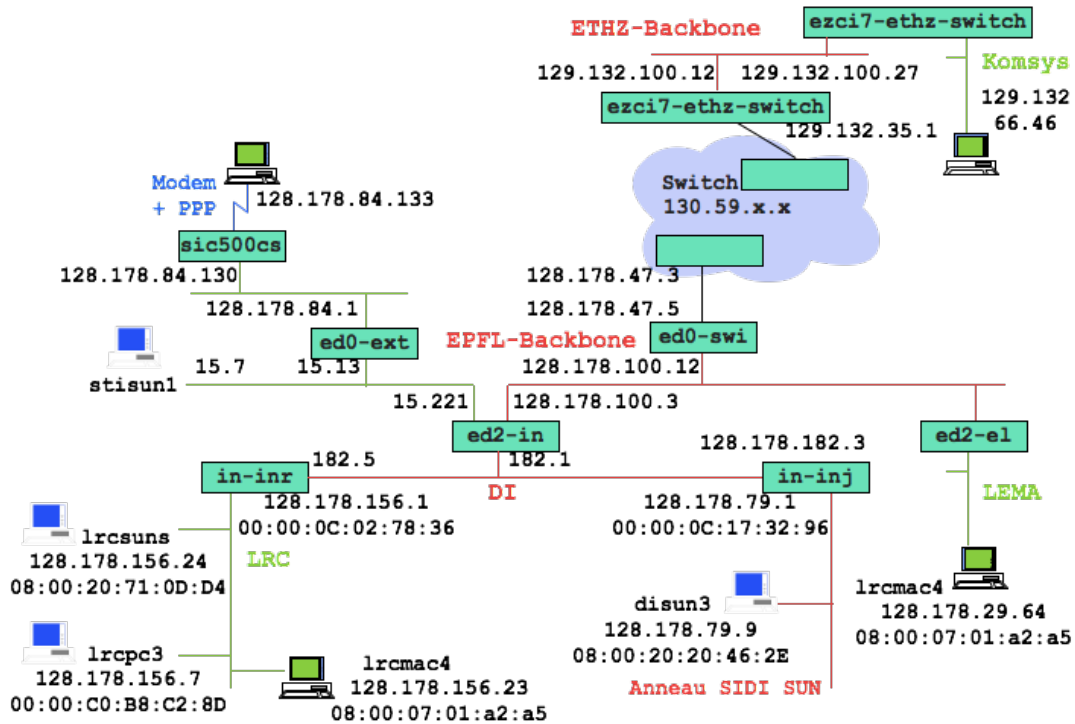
ETHZ-Backbone

ezci7-ethz-switch

Komsys

129.132.100.12

129.132.100.27

ezci7-ethz-switch

129.132
66.46

129.132.35.1

Modem
+ PPP

128.178.84.133

Switch
130.59.x.x

sic500cs

128.178.84.130

128.178.47.3

128.178.84.1

128.178.47.5

ed0-ext

EPFL-Backbone

ed0-swi

stisun1

15.7

15.13

128.178.100.12

15.221

128.178.100.3

ed2-in

128.178.182.3

ed2-el

182.5

182.1

in-inr

in-inj

128.178.156.1

DI

128.178.79.1

LEMA

00:00:0C:02:78:36

00:00:0C:17:32:96

lrcsuns

128.178.156.24

LRC

08:00:20:71:0D:D4

lrcmac4

128.178.29.64

disun3

08:00:07:01:a2:a5

128.178.79.9

lrcpc3

08:00:20:20:46:2E

128.178.156.7

lrcmac4

128.178.156.23

Anneau SIDI SUN

00:00:C0:B8:C2:8D

08:00:07:01:a2:a5